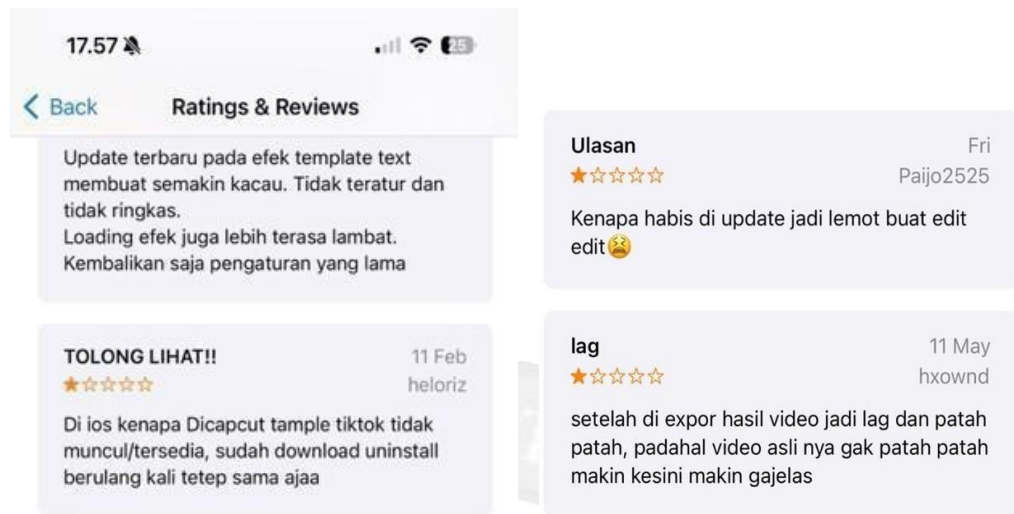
17.57

25

< Back Ratings & Reviews

Update terbaru pada efek template text membuat semakin kacau. Tidak teratur dan tidak ringkas.
Loading efek juga lebih terasa lambat. Kembalikan saja pengaturan yang lama

TOLONG LIHAT!! 11 Feb
★☆☆☆☆ heloriz
Di ios kenapa Dicapcut tample tiktok tidak muncul/tersedia, sudah download uninstall berulang kali tetep sama ajaa

Ulasan Fri
★☆☆☆☆ Paijo2525
Kenapa habis di update jadi lemot buat edit edit😫

lag 11 May
★☆☆☆☆ hxownd
setelah di expor hasil video jadi lag dan patah patah, padahal video asli nya gak patah patah makin kesini makin gajelas